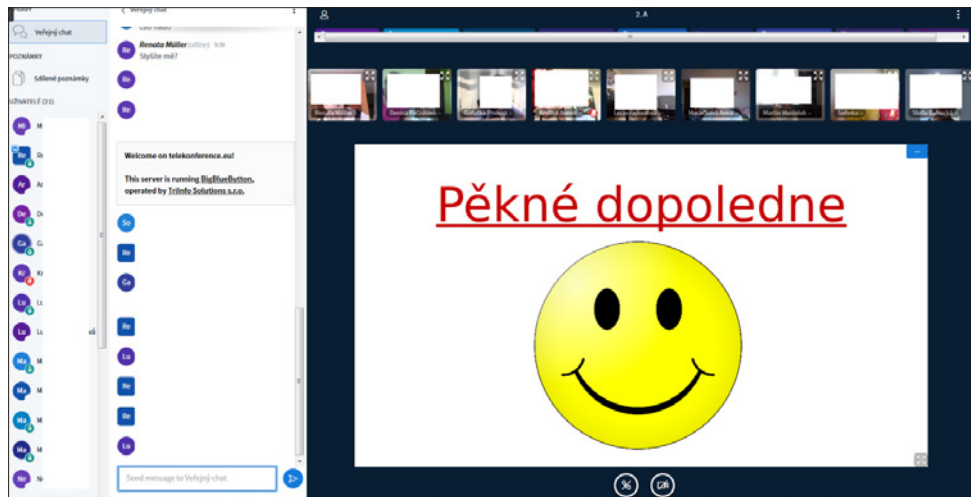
Veřejný chat

POZNÁMKY

Sdílené poznámky

UŽIVATELÉ (21)

Mi
Re
Ar
De
Ga
Kr
Lu
Lu
Ma
Ma
Ma
Ma
Ne

< Veřejný chat

Renata Müller (offline) 9:39
Slyšíte mě?

Re
Re

Welcome on telekonference.eu!

This server is running BigBlueButton, operated by TriInfo Solutions s.r.o.

So
Re
Ga
Re
Lu
Re
Re
Lu

Send message to Veřejný chat

2. A

Renata Müller
Denisa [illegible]
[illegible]
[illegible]
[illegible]
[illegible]
Martin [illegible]
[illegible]
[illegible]

Pěkné dopoledne